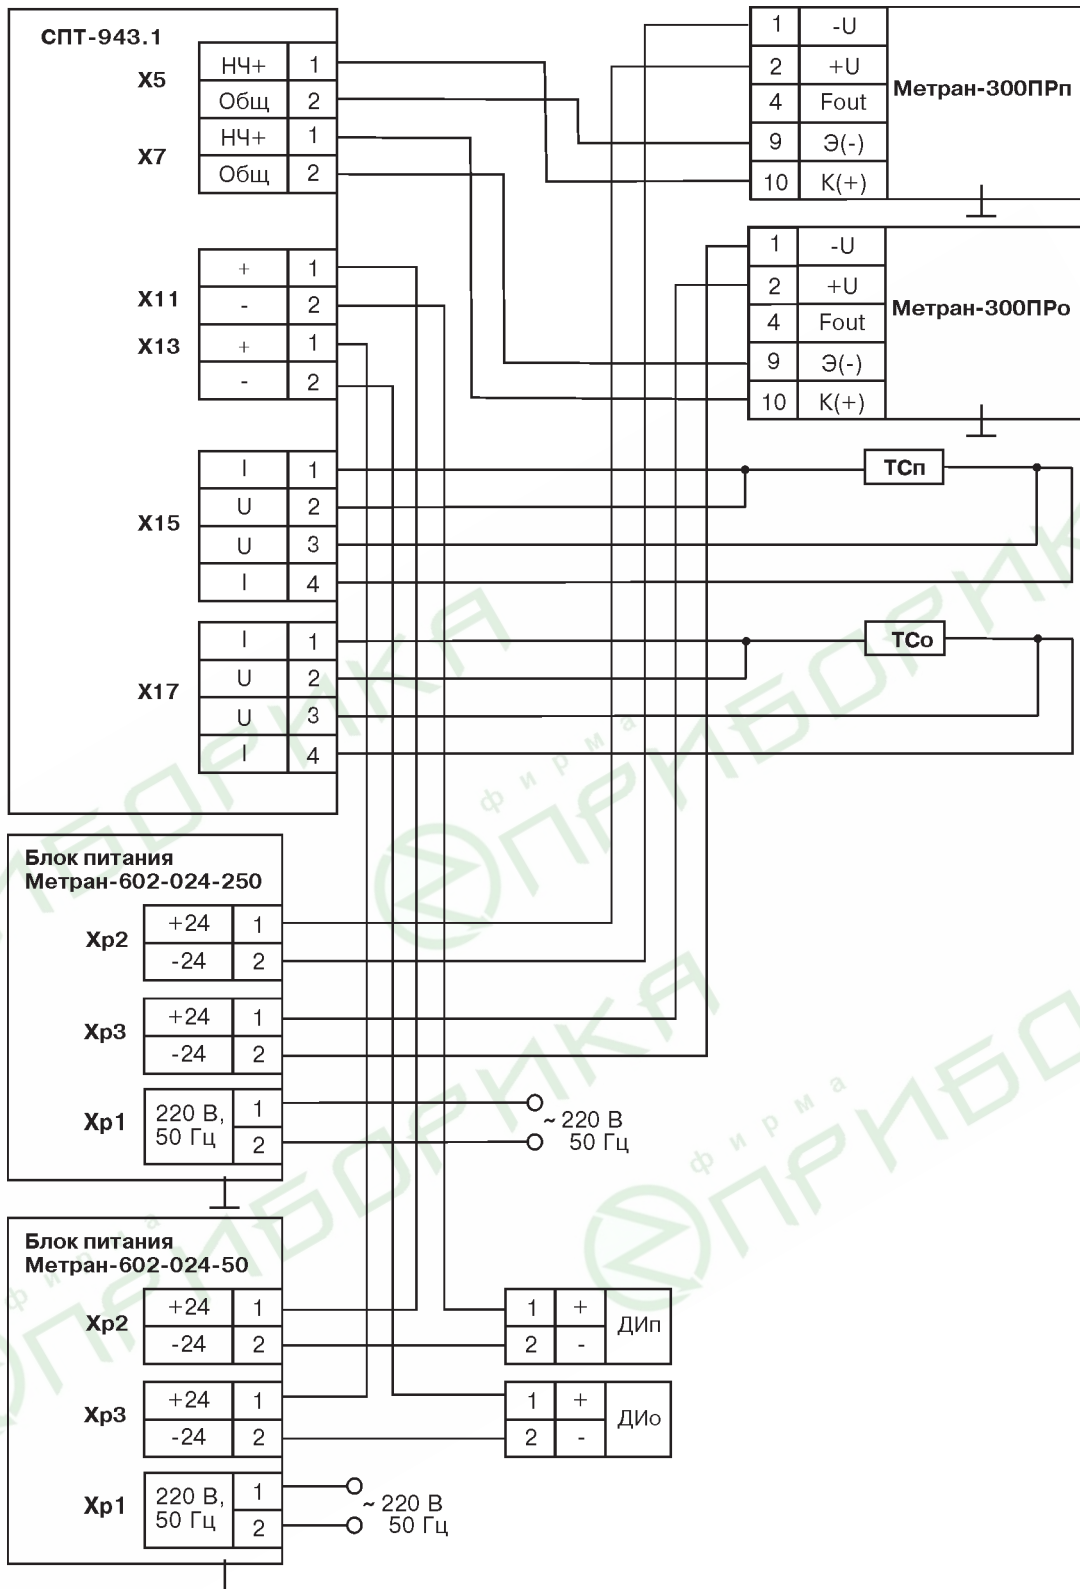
СПТ-943.1

X5
| НЧ+ | 1 |
|---|---|
| Общ | 2 |

X7
| НЧ+ | 1 |
|---|---|
| Общ | 2 |

X11
| + | 1 |
|---|---|
| - | 2 |

X13
| + | 1 |
|---|---|
| - | 2 |

X15
| I | 1 |
|---|---|
| U | 2 |
| U | 3 |
| I | 4 |

X17
| I | 1 |
|---|---|
| U | 2 |
| U | 3 |
| I | 4 |

Метран-300ПРп
| 1 | -U |
|---|---|
| 2 | +U |
| 4 | Fout |
| 9 | Э(-) |
| 10 | К(+) |

Метран-300ПРо
| 1 | -U |
|---|---|
| 2 | +U |
| 4 | Fout |
| 9 | Э(-) |
| 10 | К(+) |

ТСп

ТСо

Блок питания Метран-602-024-250

Xp2
| +24 | 1 |
|---|---|
| -24 | 2 |

Xp3
| +24 | 1 |
|---|---|
| -24 | 2 |

Xp1
| 220 В, 50 Гц | 1 |
|---|---|
| | 2 |

~ 220 В 50 Гц

Блок питания Метран-602-024-50

Xp2
| +24 | 1 |
|---|---|
| -24 | 2 |

Xp3
| +24 | 1 |
|---|---|
| -24 | 2 |

Xp1
| 220 В, 50 Гц | 1 |
|---|---|
| | 2 |

~ 220 В 50 Гц

ДИп
| 1 | + |
|---|---|
| 2 | - |

ДИо
| 1 | + |
|---|---|
| 2 | - |

фирма ПРИБОРИКА